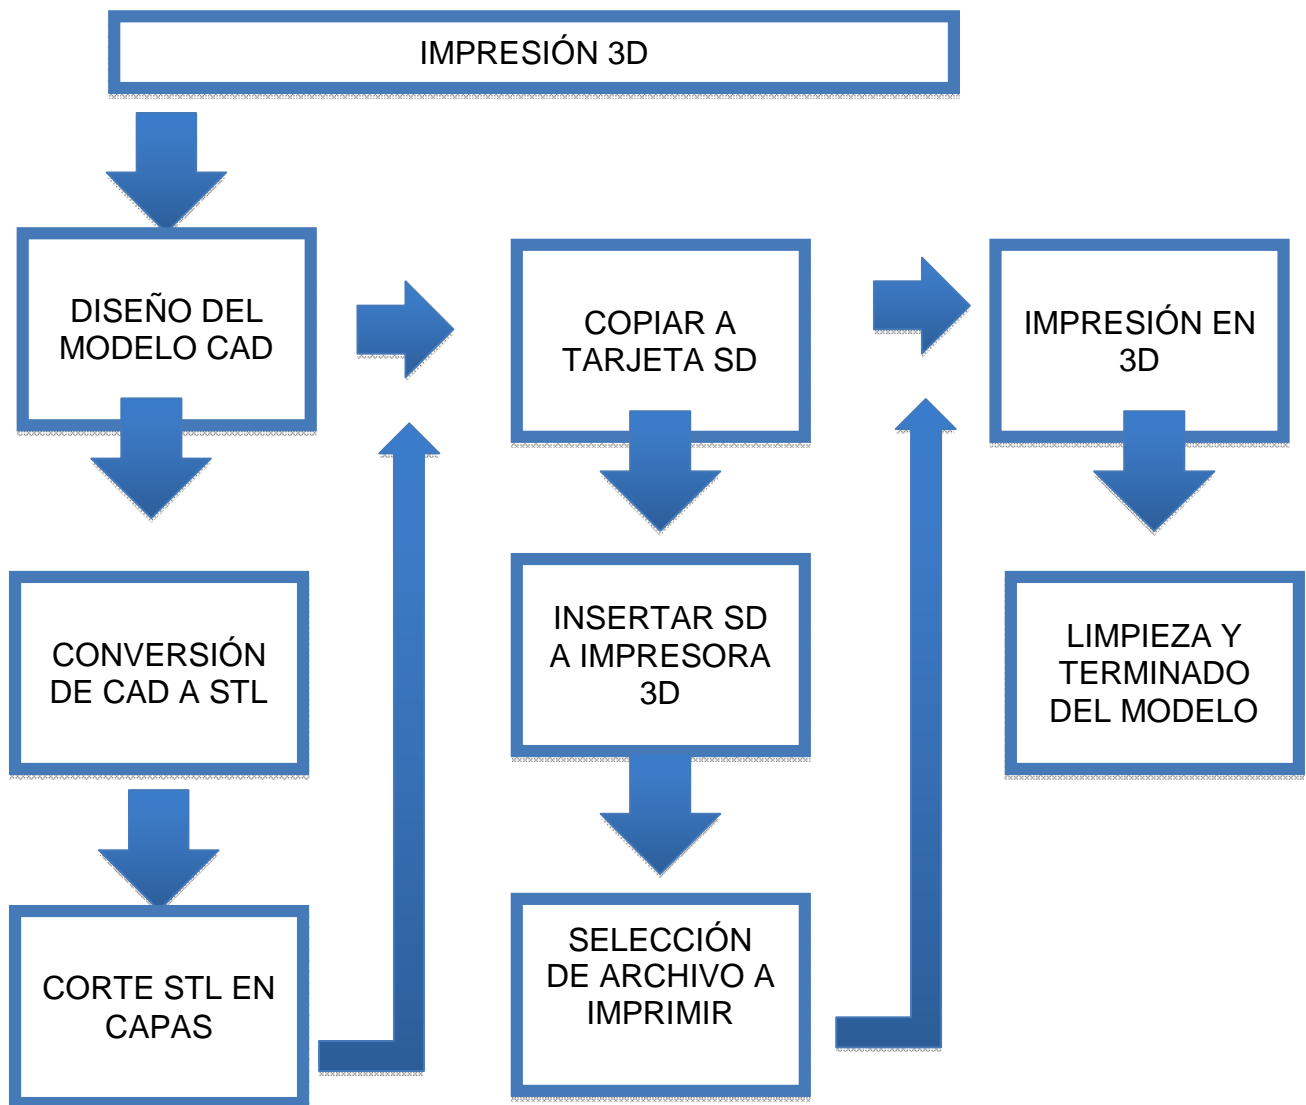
IMPRESIÓN 3D

DISEÑO DEL MODELO CAD

CONVERSIÓN DE CAD A STL

CORTE STL EN CAPAS

COPIAR A TARJETA SD

INSERTAR SD A IMPRESORA 3D

SELECCIÓN DE ARCHIVO A IMPRIMIR

IMPRESIÓN EN 3D

LIMPIEZA Y TERMINADO DEL MODELO